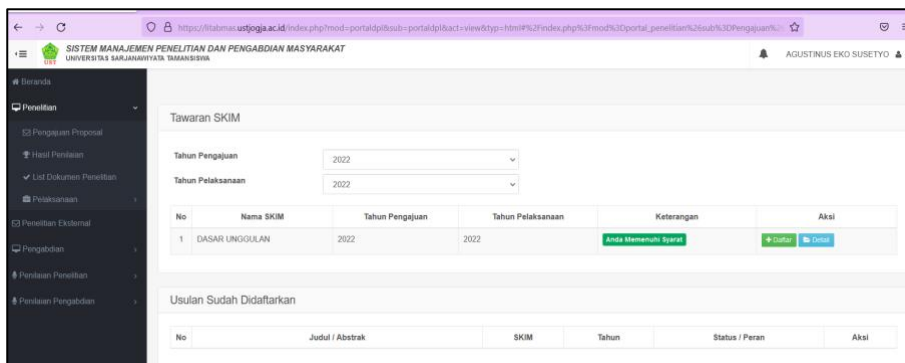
https://litabmas.ustjogja.ac.id/index.php?mod=portaldpl&sub=portaldpl&act=view&typ=html#%2Findex.php%3Fmod%3Dportal_penelitian%26sub%3DPengajuan%

SISTEM MANAJEMEN PENELITIAN DAN PENGABDIAN MASYARAKAT
UNIVERSITAS SARJANAWIYATA TAMANSISWA

AGUSTINUS EKO SUSETYO

Beranda
Penelitian
Pengajuan Proposal
Hasil Penilaian
List Dokumen Penelitian
Pelaksanaan
Penelitian Eksternal
Pengabdian
Penilaian Penelitian
Penilaian Pengabdian

Tawaran SKIM

Tahun Pengajuan 2022
Tahun Pelaksanaan 2022

| No | Nama SKIM | Tahun Pengajuan | Tahun Pelaksanaan | Keterangan | Aksi |
|---|---|---|---|---|---|
| 1 | DASAR UNGGULAN | 2022 | 2022 | Anda Memenuhi Syarat | + Daftar Detail |

Usulan Sudah Didaftarkan

| No | Judul / Abstrak | SKIM | Tahun | Status / Peran | Aksi |
|---|---|---|---|---|---|